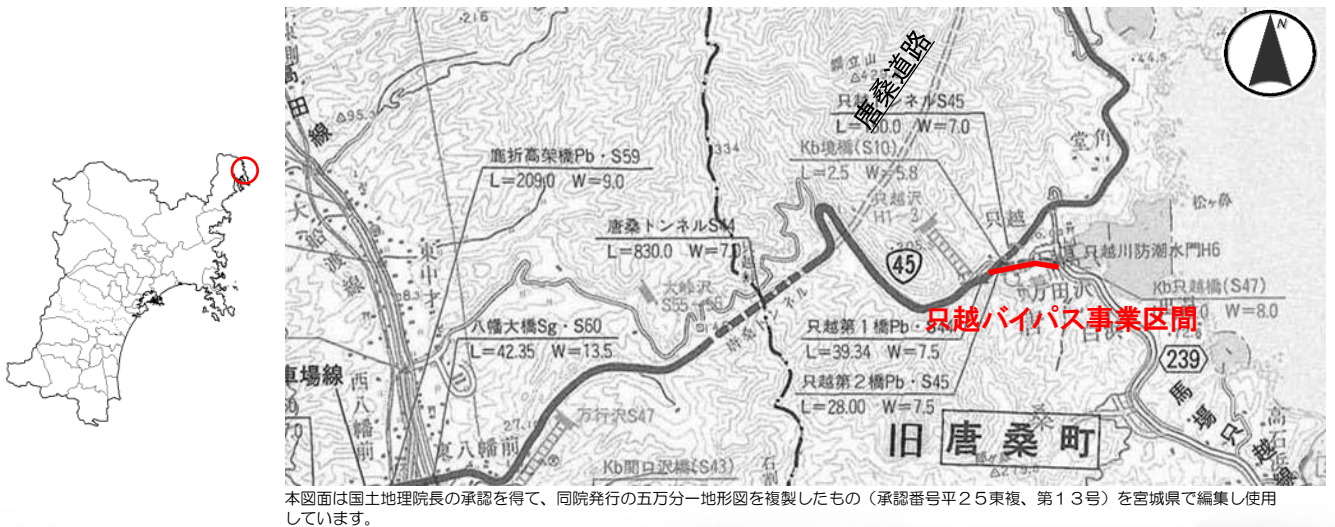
唐桑道路

N

只越トンネルS45
L=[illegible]0.0 W=7.0

鹿折高架橋Pb・S59
L=209.0 W=9.0

Kb境橋(S10)
L=2.5 W=5.8

唐桑トンネルS44
L=830.0 W=7.0

只越
只越川防潮水門H6

45

Kb只越橋(S47)
L=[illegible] W=8.0

只越バイパス事業区間

八幡大橋Sg・S60
L=42.35 W=13.5

只越第１橋Pb・S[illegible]
L=39.34 W=7.5

239

只越第２橋Pb・S45
L=28.00 W=7.5

旧 唐桑町

大船渡線

Kb関口沢橋(S43)

本図面は国土地理院長の承認を得て、同院発行の五万分一地形図を複製したもの（承認番号平２５東複、第１３号）を宮城県で編集し使用しています。